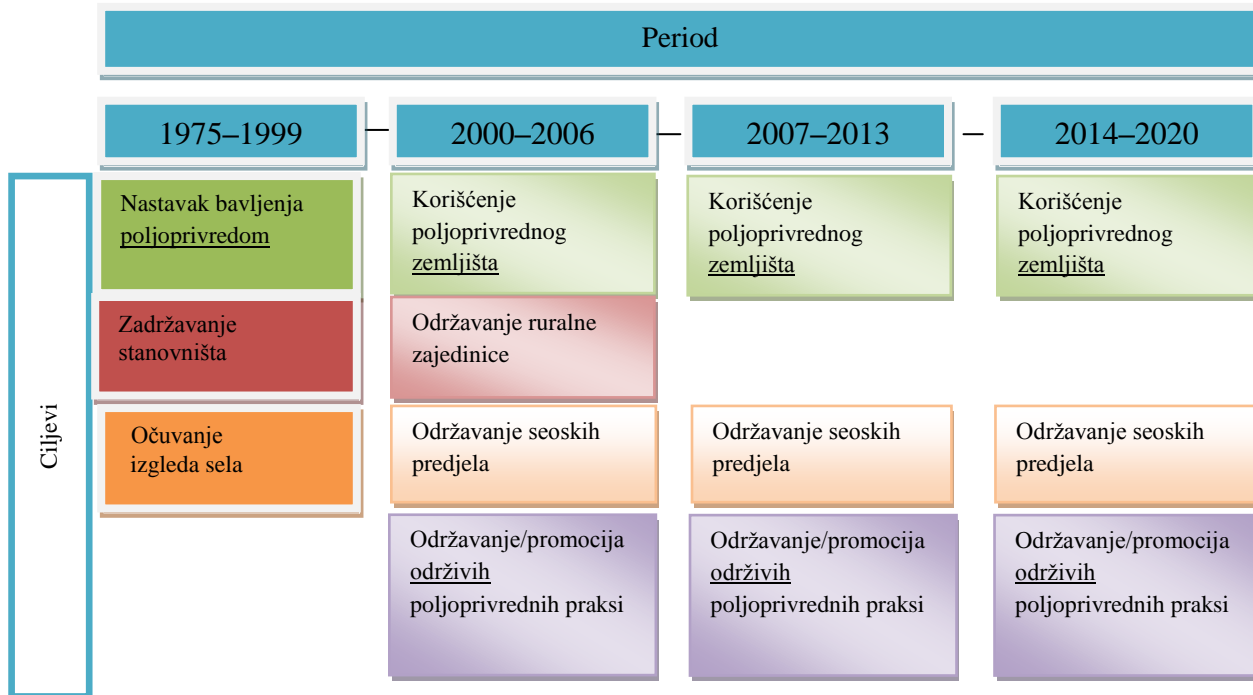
Period

1975–1999 – 2000–2006 – 2007–2013 – 2014–2020

Ciljevi

Nastavak bavljenja poljoprivredom

Zadržavanje stanovništa

Očuvanje izgleda sela

Korišćenje poljoprivrednog zemljišta

Održavanje ruralne zajedinice

Održavanje seoskih predjela

Održavanje/promocija održivih poljoprivrednih praksi

Korišćenje poljoprivrednog zemljišta

Održavanje seoskih predjela

Održavanje/promocija održivih poljoprivrednih praksi

Korišćenje poljoprivrednog zemljišta

Održavanje seoskih predjela

Održavanje/promocija održivih poljoprivrednih praksi